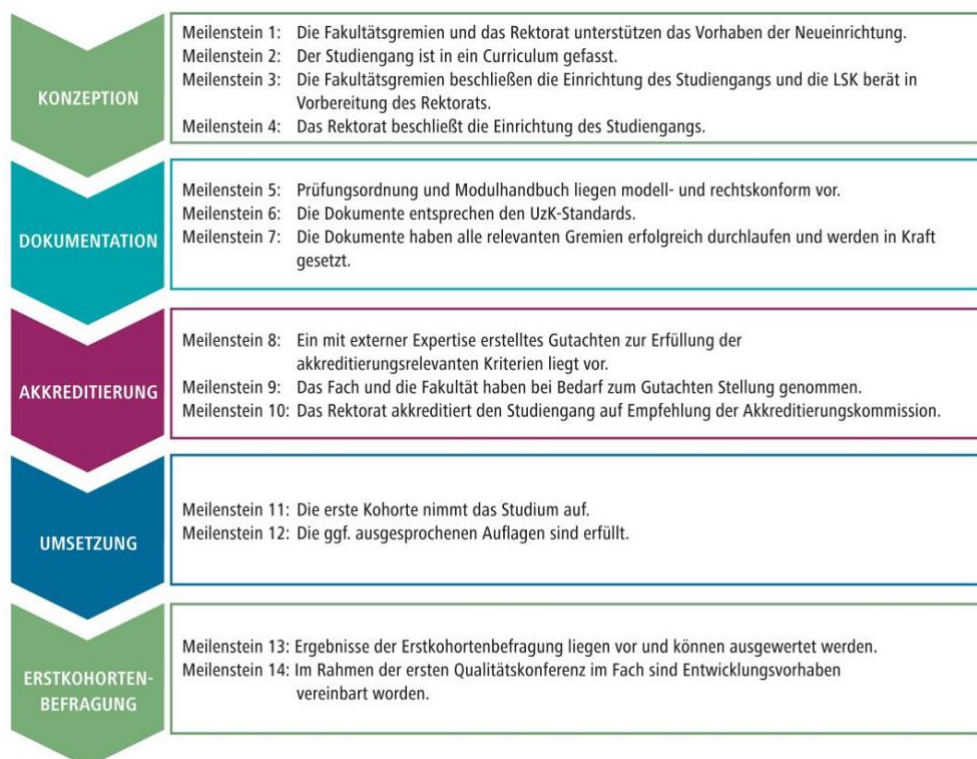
KONZEPTION

Meilenstein 1: Die Fakultätsgremien und das Rektorat unterstützen das Vorhaben der Neueinrichtung.
Meilenstein 2: Der Studiengang ist in ein Curriculum gefasst.
Meilenstein 3: Die Fakultätsgremien beschließen die Einrichtung des Studiengangs und die LSK berät in Vorbereitung des Rektorats.
Meilenstein 4: Das Rektorat beschließt die Einrichtung des Studiengangs.

DOKUMENTATION

Meilenstein 5: Prüfungsordnung und Modulhandbuch liegen modell- und rechtskonform vor.
Meilenstein 6: Die Dokumente entsprechen den UzK-Standards.
Meilenstein 7: Die Dokumente haben alle relevanten Gremien erfolgreich durchlaufen und werden in Kraft gesetzt.

AKKREDITIERUNG

Meilenstein 8: Ein mit externer Expertise erstelltes Gutachten zur Erfüllung der akkreditierungsrelevanten Kriterien liegt vor.
Meilenstein 9: Das Fach und die Fakultät haben bei Bedarf zum Gutachten Stellung genommen.
Meilenstein 10: Das Rektorat akkreditiert den Studiengang auf Empfehlung der Akkreditierungskommission.

UMSETZUNG

Meilenstein 11: Die erste Kohorte nimmt das Studium auf.
Meilenstein 12: Die ggf. ausgesprochenen Auflagen sind erfüllt.

ERSTKOHORTEN-BEFRAGUNG

Meilenstein 13: Ergebnisse der Erstkohortenbefragung liegen vor und können ausgewertet werden.
Meilenstein 14: Im Rahmen der ersten Qualitätskonferenz im Fach sind Entwicklungsvorhaben vereinbart worden.